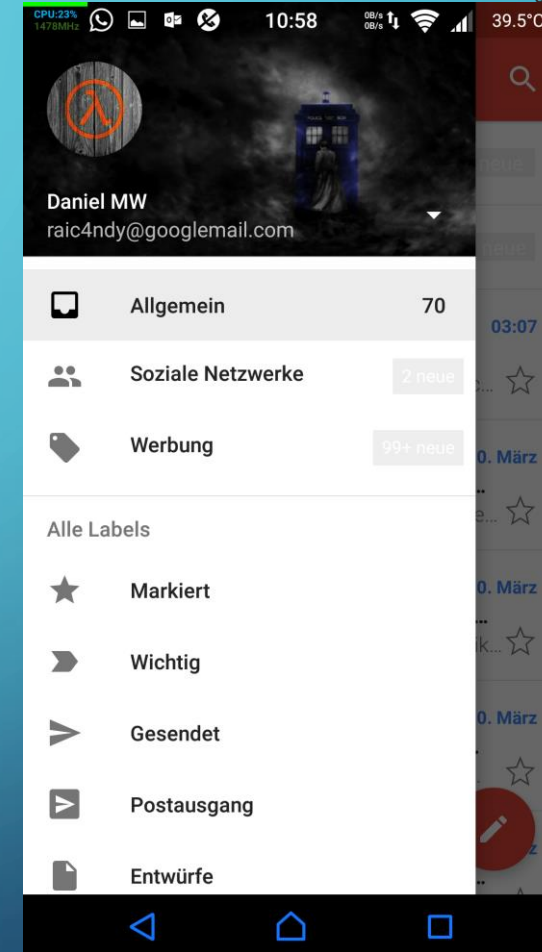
CPU:23%
1478MHz
10:58
0B/s
0B/s
39.5°C

Daniel MW
raic4ndy@googlemail.com

Allgemein 70
Soziale Netzwerke 2 neue
Werbung 99+ neue

Alle Labels

Markiert
Wichtig
Gesendet
Postausgang
Entwürfe

neue
neue
03:07
0. März
0. März
0. März